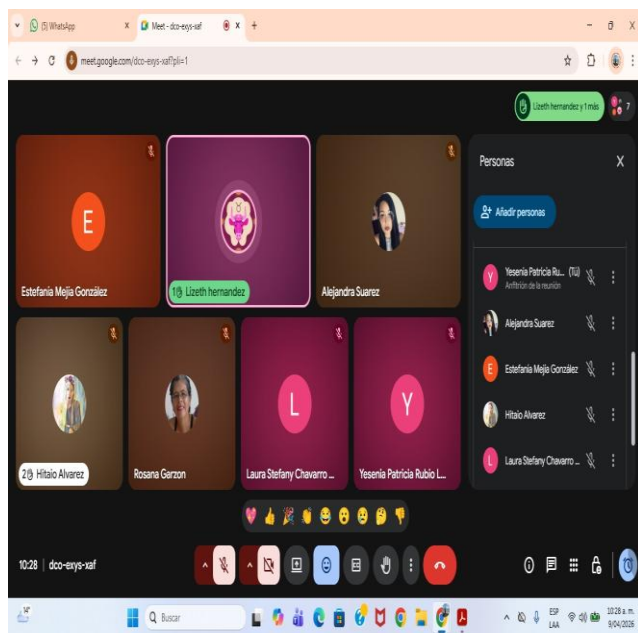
(5) WhatsApp
Meet - dco-exys-xaf
meet.google.com/dco-exys-xaf?pli=1

Lizeth hernandez y 1 más
7

E
Estefanía Mejía González
1 Lizeth hernandez
Alejandra Suarez
2 Hitaio Alvarez
Rosana Garzon
L
Laura Stefany Chavarro ...
Y
Yesenia Patricia Rubio L...

Personas
Añadir personas
Y Yesenia Patricia Ru... (TÚ)
Anfitrión de la reunión
Alejandra Suarez
E Estefanía Mejía González
Hitaio Alvarez
L Laura Stefany Chavarro ...

10:28 | dco-exys-xaf

Buscar
ESP LAA
10:28 a. m. 9/04/2025